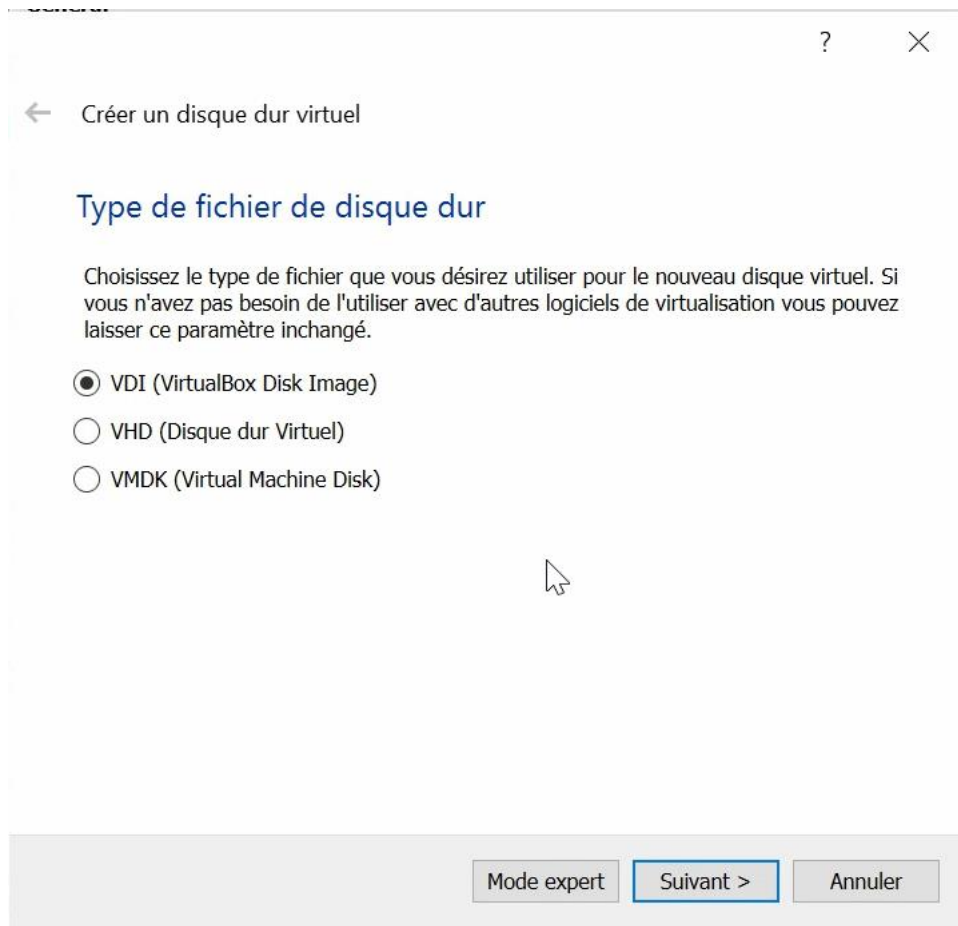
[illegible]

?

Créer un disque dur virtuel

Type de fichier de disque dur

Choisissez le type de fichier que vous désirez utiliser pour le nouveau disque virtuel. Si vous n'avez pas besoin de l'utiliser avec d'autres logiciels de virtualisation vous pouvez laisser ce paramètre inchangé.

VDI (VirtualBox Disk Image)

VHD (Disque dur Virtuel)

VMDK (Virtual Machine Disk)

Mode expert

Suivant >

Annuler